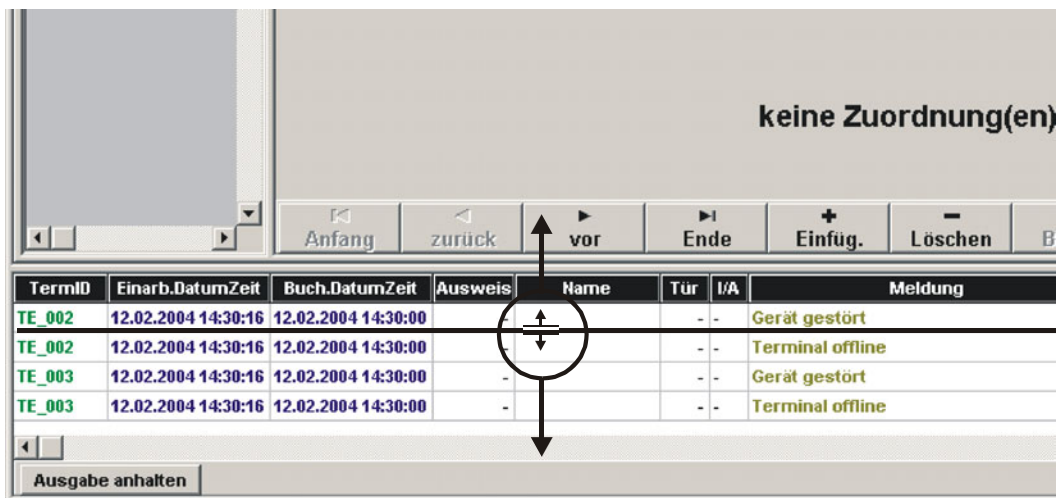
keine Zuordnung(en)

Anfang | zurück | vor | Ende | Einfüg. | Löschen | B

| TermID | Einarb.DatumZeit | Buch.DatumZeit | Ausweis | Name | Tür | I/A | Meldung |
|---|---|---|---|---|---|---|---|
| TE_002 | 12.02.2004 14:30:16 | 12.02.2004 14:30:00 | - | | - | - | Gerät gestört |
| TE_002 | 12.02.2004 14:30:16 | 12.02.2004 14:30:00 | - | | - | - | Terminal offline |
| TE_003 | 12.02.2004 14:30:16 | 12.02.2004 14:30:00 | - | | - | - | Gerät gestört |
| TE_003 | 12.02.2004 14:30:16 | 12.02.2004 14:30:00 | - | | - | - | Terminal offline |

Ausgabe anhalten